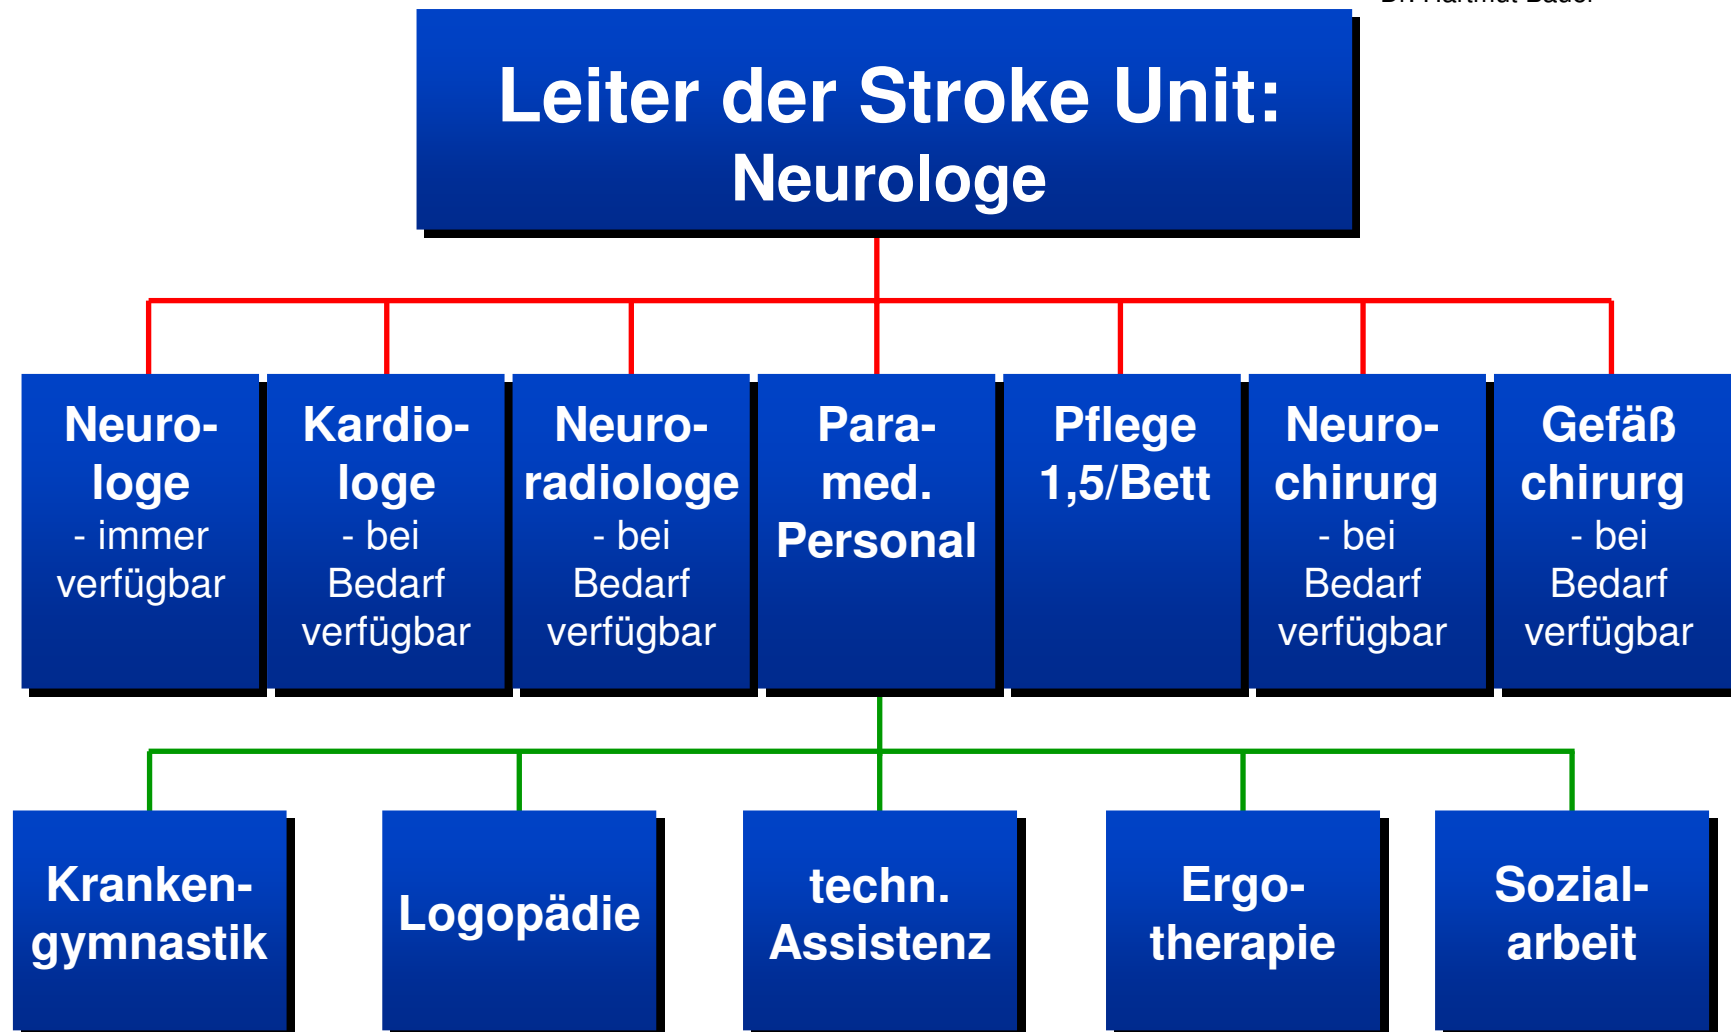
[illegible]

Leiter der Stroke Unit:
Neurologe

Neurologe
- immer verfügbar

Kardiologe
- bei Bedarf verfügbar

Neuroradiologe
- bei Bedarf verfügbar

Paramed. Personal

Pflege 1,5/Bett

Neurochirurg
- bei Bedarf verfügbar

Gefäß chirurg
- bei Bedarf verfügbar

Krankengymnastik

Logopädie

techn. Assistenz

Ergotherapie

Sozialarbeit